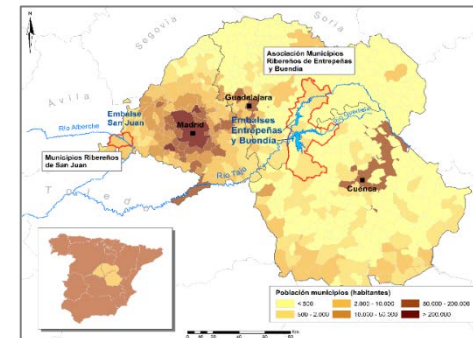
N

Segovia

Soria

Asociación Municipios Ribereños de Entrepeñas y Buendía

Avila

Guadalajara

Embalse San Juan

Río Alberche

Madrid

Embalses Entrepeñas y Buendía

Río Guadiela

Municipios Ribereños de San Juan

Toledo

Río Tajo

Cuenca

Población municipios (habitantes)

| | | |
|---|---|---|
| < 500 | 2.000 - 10.000 | 50.000 - 200.000 |
| 500 - 2.000 | 10.000 - 50.000 | > 200.000 |

0 20 40 60 80